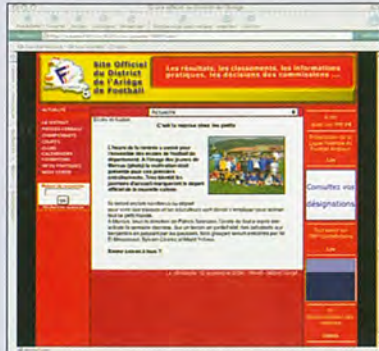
Site Officiel du District de l'Ariège de Football

Les résultats, les classements, les informations pratiques, les décisions des commissions ...

C'est la reprise chez les petits

Consultez vos désignations

Lire

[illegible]